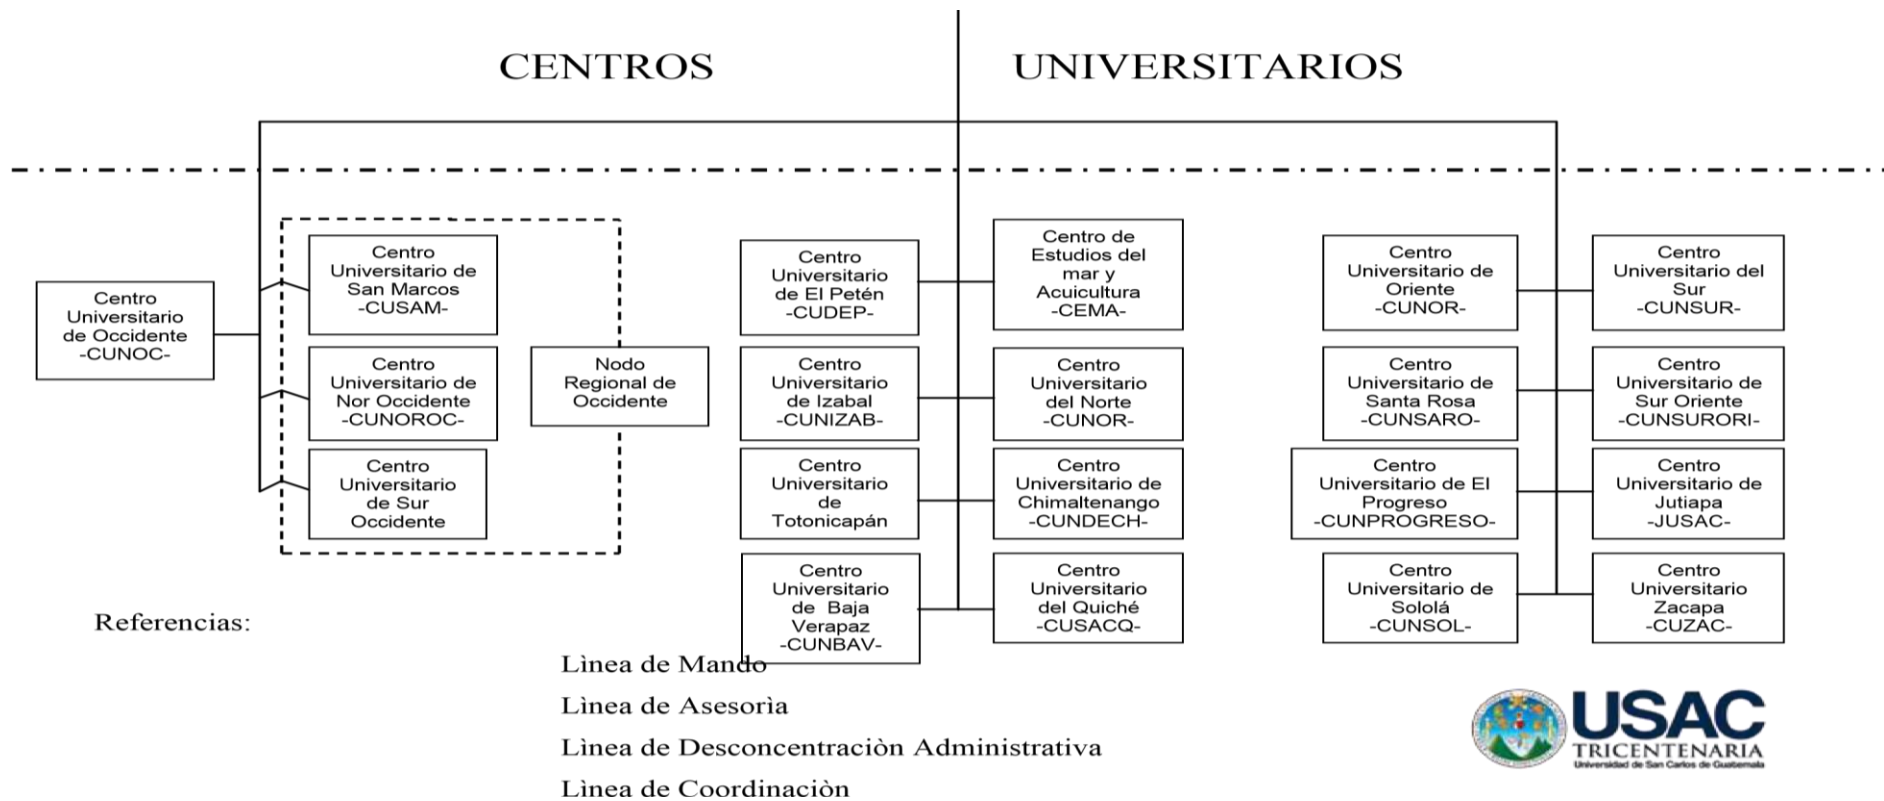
CENTROS UNIVERSITARIOS

Centro Universitario de Occidente -CUNOC-

Centro Universitario de San Marcos -CUSAM-

Centro Universitario de Nor Occidente -CUNOROC-

Centro Universitario de Sur Occidente

Nodo Regional de Occidente

Centro Universitario de El Petén -CUDEP-

Centro de Estudios del mar y Acuicultura -CEMA-

Centro Universitario de Izabal -CUNIZAB-

Centro Universitario del Norte -CUNOR-

Centro Universitario de Totonicapán

Centro Universitario de Chimaltenango -CUNDECH-

Centro Universitario de Baja Verapaz -CUNBAV-

Centro Universitario del Quiché -CUSACQ-

Centro Universitario de Oriente -CUNOR-

Centro Universitario del Sur -CUNSUR-

Centro Universitario de Santa Rosa -CUNSARO-

Centro Universitario de Sur Oriente -CUNSURORI-

Centro Universitario de El Progreso -CUNPROGRESO-

Centro Universitario de Jutiapa -JUSAC-

Centro Universitario de Sololá -CUNSOL-

Centro Universitario Zacapa -CUZAC-

Referencias:

Lìnea de Mando

Lìnea de Asesorìa

Lìnea de Desconcentraciòn Administrativa

Lìnea de Coordinaciòn

USAC TRICENTENARIA Universidad de San Carlos de Guatemala